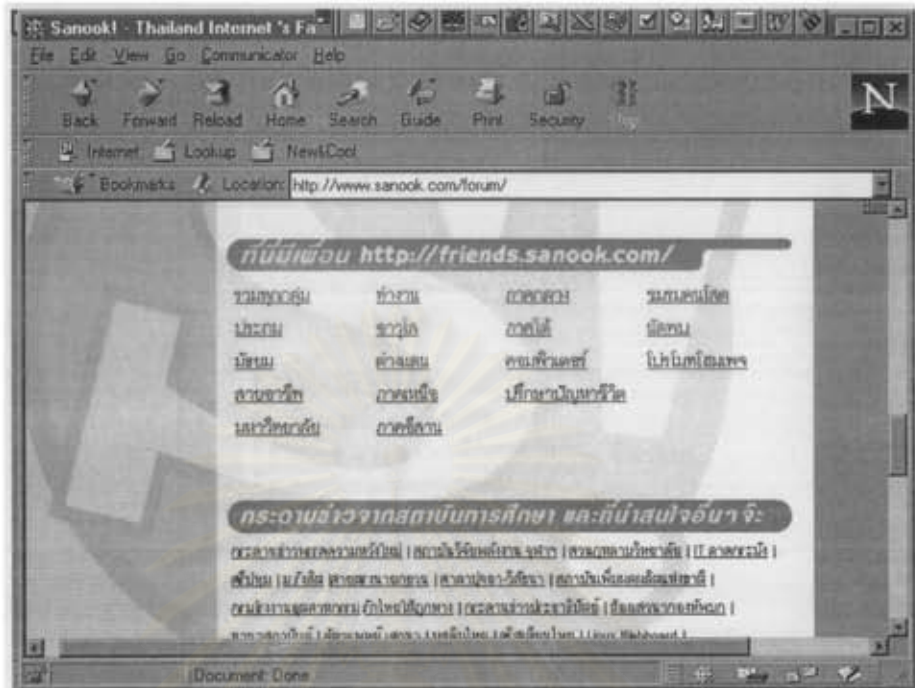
Sanook! - Thailand Internet 's Fa

File Edit View Go Communicator Help

Back Forward Reload Home Search Guide Print Security

Internet Lookup New&Cool

Bookmarks Location: http://www.sanook.com/forum/

ที่นี่มีเพื่อน http://friends.sanook.com/

| รวมทุกกลุ่ม | ทำงาน | ภาคกลาง | ชมรมคนโสด |
|---|---|---|---|
| ประถม | ชาวไอที | ภาคใต้ | มัธยม |
| มัธยม | ต่างแดน | คอมพิวเตอร์ | โปรโมทโฮมเพจ |
| สายอาชีพ | ภาคเหนือ | ปรึกษาปัญหาชีวิต | |
| มหาวิทยาลัย | ภาคอีสาน | | |

กระดานข่าวจากสถาบันการศึกษา และที่น่าสนใจอื่นๆ จ๊ะ

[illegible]

Document: Done